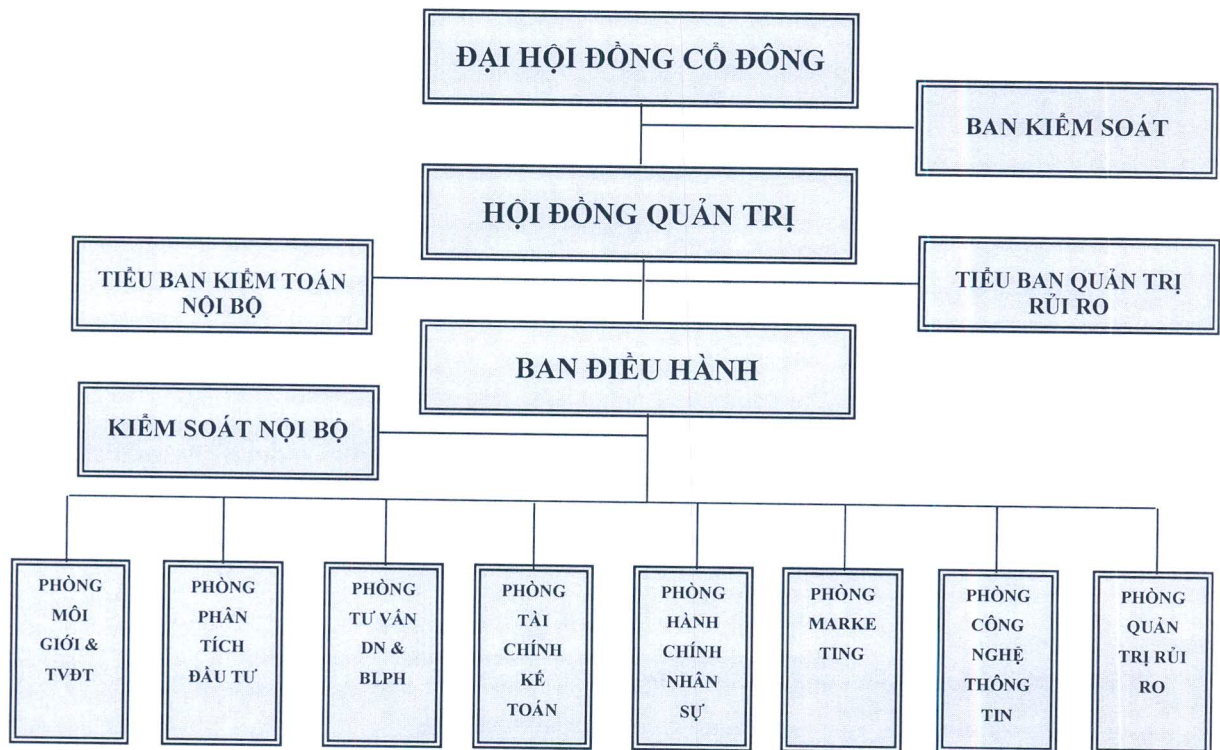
ĐẠI HỘI ĐỒNG CỔ ĐÔNG

BAN KIỂM SOÁT

HỘI ĐỒNG QUẢN TRỊ

TIỂU BAN KIỂM TOÁN NỘI BỘ

TIỂU BAN QUẢN TRỊ RỦI RO

BAN ĐIỀU HÀNH

KIỂM SOÁT NỘI BỘ

PHÒNG MÔI GIỚI & TVĐT

PHÒNG PHÂN TÍCH ĐẦU TƯ

PHÒNG TƯ VẤN DN & BLPH

PHÒNG TÀI CHÍNH KẾ TOÁN

PHÒNG HÀNH CHÍNH NHÂN SỰ

PHÒNG MARKE TING

PHÒNG CÔNG NGHỆ THÔNG TIN

PHÒNG QUẢN TRỊ RỦI RO